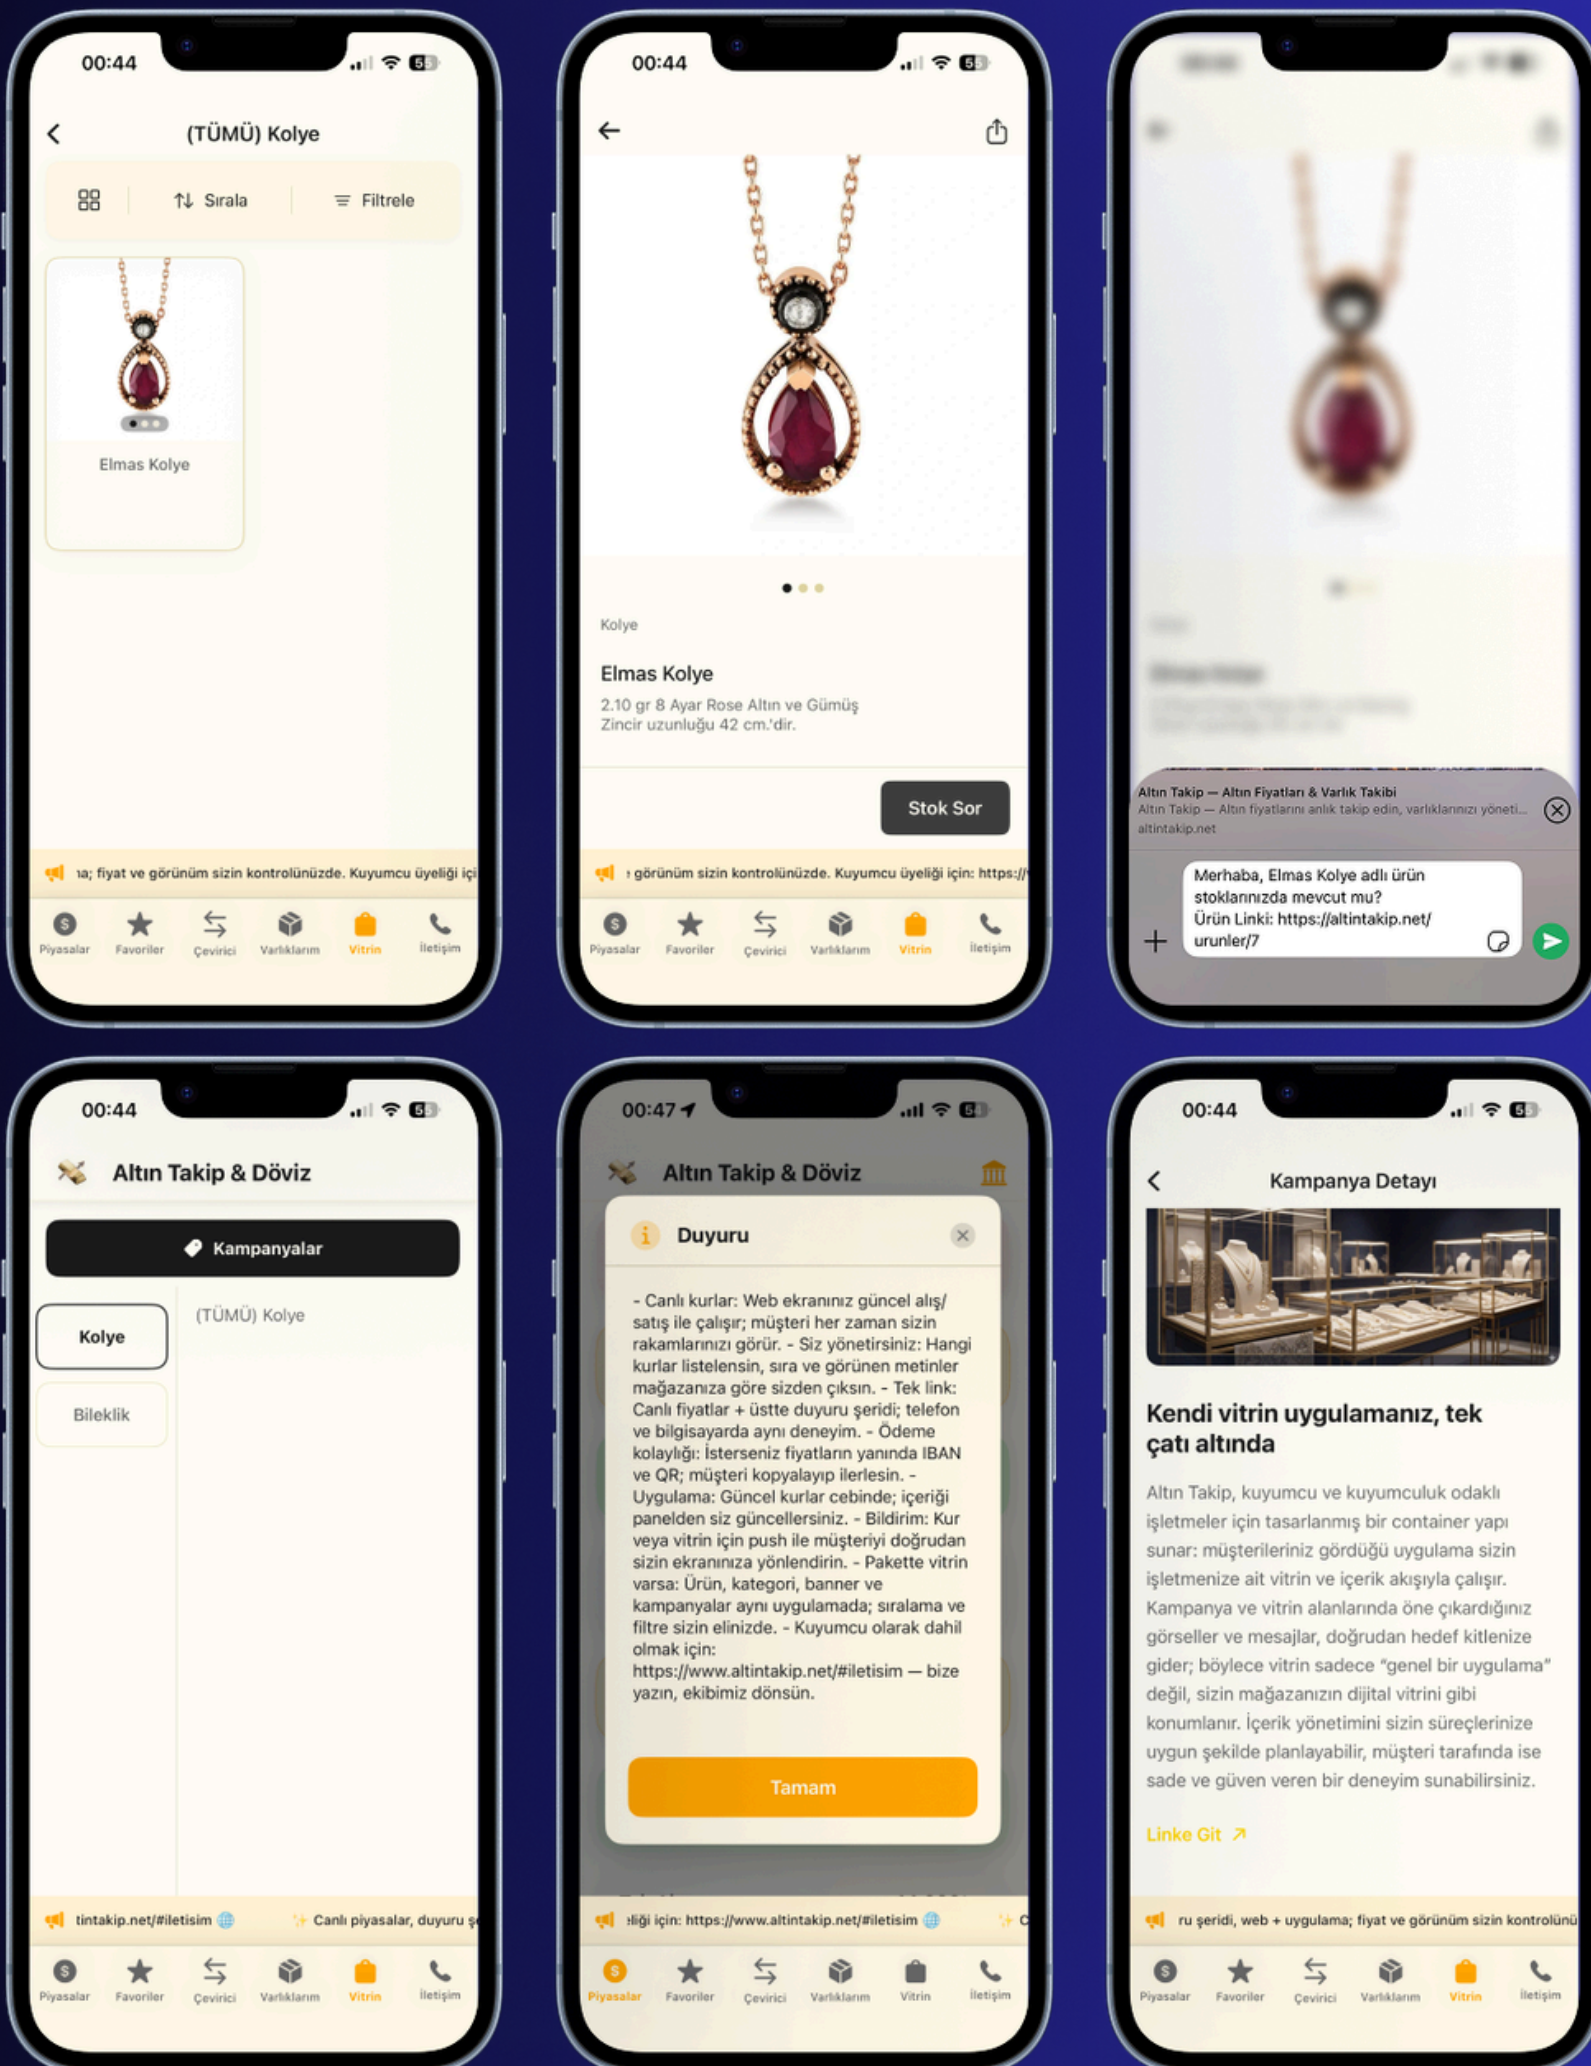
00:44

(TÜMÜ) Kolye

Sırala

Filtrele

Elmas Kolye

ıa; fiyat ve görünüm sizin kontrolünüzde. Kuyumcu üyeliği içi

Piyasalar Favoriler Çevirici Varlıklarım Vitrin İletişim

00:44

Kolye

Elmas Kolye

2.10 gr 8 Ayar Rose Altın ve Gümüş
Zincir uzunluğu 42 cm.'dir.

Stok Sor

› görünüm sizin kontrolünüzde. Kuyumcu üyeliği için: https://

Piyasalar Favoriler Çevirici Varlıklarım Vitrin İletişim

Altın Takip — Altın Fiyatları & Varlık Takibi
Altın Takip — Altın fiyatlarını anlık takip edin, varlıklarınızı yöneti...
altintakip.net

Merhaba, Elmas Kolye adlı ürün stoklarınızda mevcut mu?
Ürün Linki: https://altintakip.net/urunler/7

00:44

Altın Takip & Döviz

Kampanyalar

Kolye

Bileklik

(TÜMÜ) Kolye

tintakip.net/#iletisim Canlı piyasalar, duyuru ş

Piyasalar Favoriler Çevirici Varlıklarım Vitrin İletişim

00:47

Altın Takip & Döviz

Duyuru

- Canlı kurlar: Web ekranınız güncel alış/satış ile çalışır; müşteri her zaman sizin rakamlarınızı görür. - Siz yönetirsiniz: Hangi kurlar listelensin, sıra ve görünen metinler mağazanıza göre sizden çıksın. - Tek link: Canlı fiyatlar + üstte duyuru şeridi; telefon ve bilgisayarda aynı deneyim. - Ödeme kolaylığı: İsterseniz fiyatların yanında IBAN ve QR; müşteri kopyalayıp ilerlesin. - Uygulama: Güncel kurlar cebinde; içeriği panelden siz güncellersiniz. - Bildirim: Kur veya vitrin için push ile müşteriyi doğrudan sizin ekranınıza yönlendirin. - Pakette vitrin varsa: Ürün, kategori, banner ve kampanyalar aynı uygulamada; sıralama ve filtre sizin elinizde. - Kuyumcu olarak dahil olmak için: https://www.altintakip.net/#iletisim — bize yazın, ekibimiz dönsün.

Tamam

eliği için: https://www.altintakip.net/#iletisim

Piyasalar Favoriler Çevirici Varlıklarım Vitrin İletişim

00:44

Kampanya Detayı

Kendi vitrin uygulamanız, tek çatı altında

Altın Takip, kuyumcu ve kuyumculuk odaklı işletmeler için tasarlanmış bir container yapı sunar: müşterileriniz gördüğü uygulama sizin işletmenize ait vitrin ve içerik akışıyla çalışır. Kampanya ve vitrin alanlarında öne çıkardığınız görseller ve mesajlar, doğrudan hedef kitlenize gider; böylece vitrin sadece "genel bir uygulama" değil, sizin mağazanızın dijital vitrini gibi konumlanır. İçerik yönetimini sizin süreçlerinize uygun şekilde planlayabilir, müşteri tarafında ise sade ve güven veren bir deneyim sunabilirsiniz.

Linke Git

ru şeridi, web + uygulama; fiyat ve görünüm sizin kontrolünü

Piyasalar Favoriler Çevirici Varlıklarım Vitrin İletişim